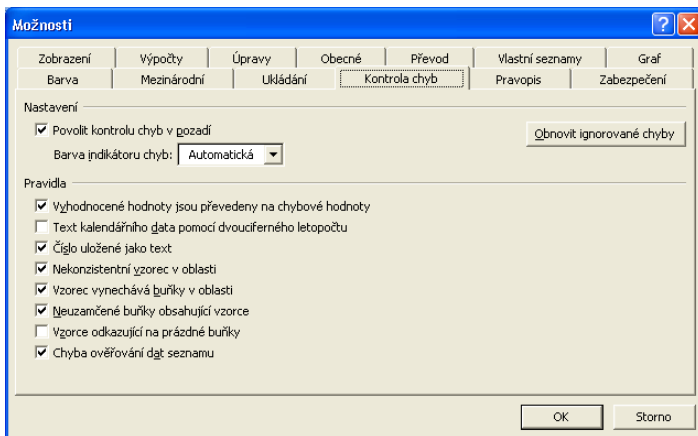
Možnosti

Zobrazení | Výpočty | Úpravy | Obecné | Převod | Vlastní seznamy | Graf
Barva | Mezinárodní | Ukládání | Kontrola chyb | Pravopis | Zabezpečení

Nastavení

☑ Povolit kontrolu chyb v pozadí

Obnovit ignorované chyby

Barva indikátoru chyb: Automatická

Pravidla

☑ Vyhodnocené hodnoty jsou převedeny na chybové hodnoty
☐ Text kalendářního data pomocí dvouciferného letopočtu
☑ Číslo uložené jako text
☑ Nekonzistentní vzorec v oblasti
☑ Vzorec vynechává buňky v oblasti
☑ Neuzamčené buňky obsahující vzorce
☐ Vzorce odkazující na prázdné buňky
☑ Chyba ověřování dat seznamu

OK

Storno